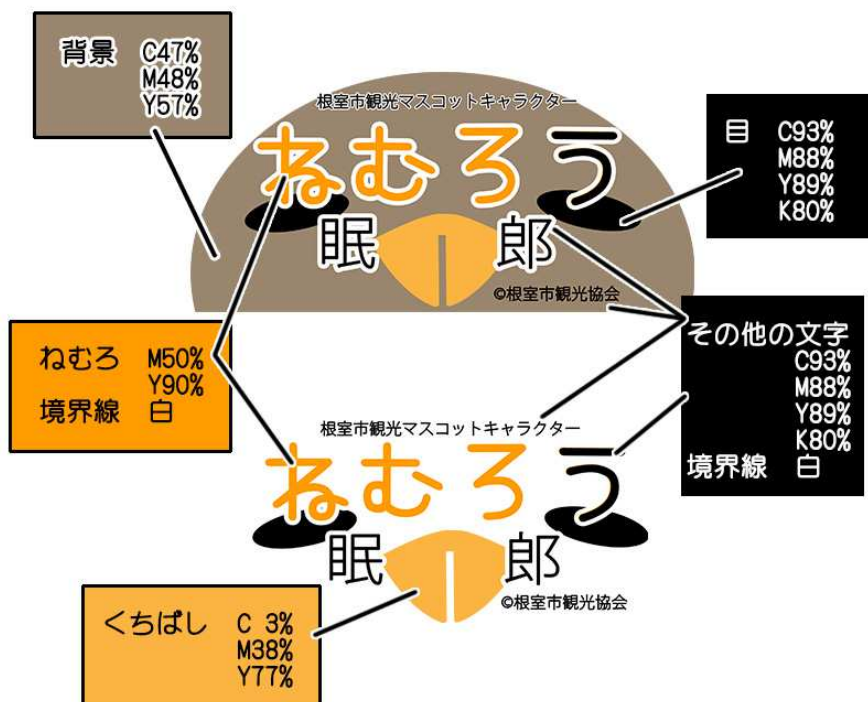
背景 C47%
M48%
Y57%

根室市観光マスコットキャラクター

ねむろう

眠 郎

©根室市観光協会

目 C93%
M88%
Y89%
K80%

ねむろ M50%
Y90%
境界線 白

その他の文字
C93%
M88%
Y89%
K80%
境界線 白

根室市観光マスコットキャラクター

ねむろう

眠 郎

©根室市観光協会

くちばし C 3%
M38%
Y77%